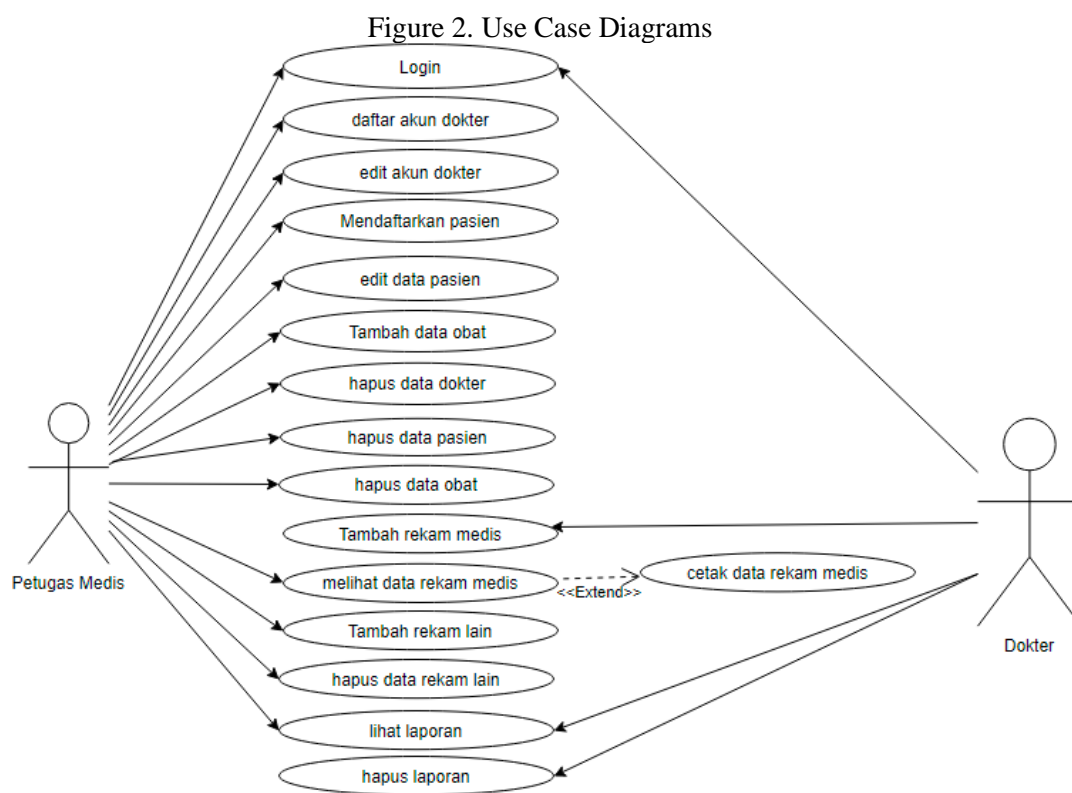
Figure 2. Use Case Diagrams

Login

daftar akun dokter

edit akun dokter

Mendaftarkan pasien

edit data pasien

Tambah data obat

hapus data dokter

hapus data pasien

hapus data obat

Tambah rekam medis

melihat data rekam medis

<<Extend>>

cetak data rekam medis

Tambah rekam lain

hapus data rekam lain

lihat laporan

hapus laporan

Petugas Medis

Dokter